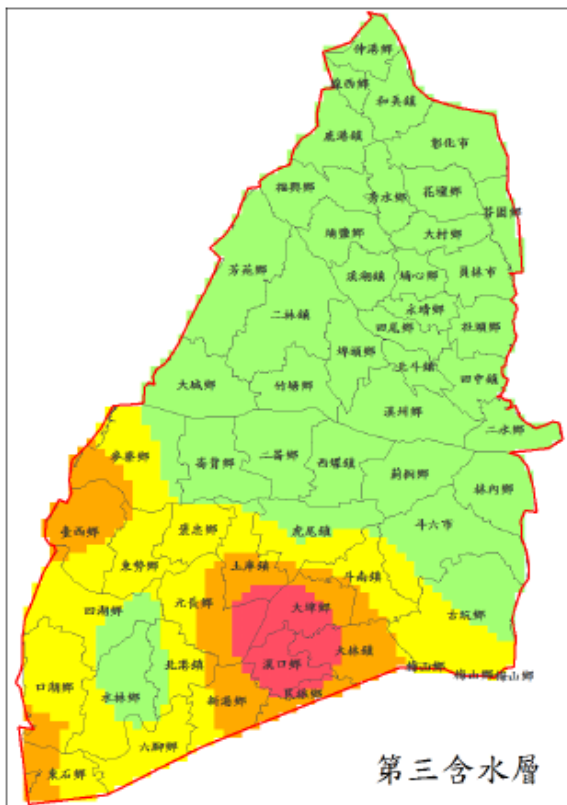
伸港鄉
線西鄉
和美鎮
鹿港鎮
彰化市
福興鄉
秀水鄉
花壇鄉
芬園鄉
埔鹽鄉
大村鄉
芳苑鄉
溪湖鎮
埔心鄉
員林市
永靖鄉
二林鎮
田尾鄉
社頭鄉
埤頭鄉
北斗鎮
田中鎮
大城鄉
竹塘鄉
溪州鄉
二水鄉
麥寮鄉
崙背鄉
二崙鄉
西螺鎮
莿桐鄉
林內鄉
臺西鄉
褒忠鄉
虎尾鎮
斗六市
東勢鄉
土庫鎮
斗南鎮
四湖鄉
元長鄉
大埤鄉
古坑鄉
北港鎮
溪口鄉
大林鎮
梅山鄉
梅山鄉
梅山鄉
口湖鄉
水林鄉
新港鄉
民雄鄉
六腳鄉
東石鄉
第三含水層